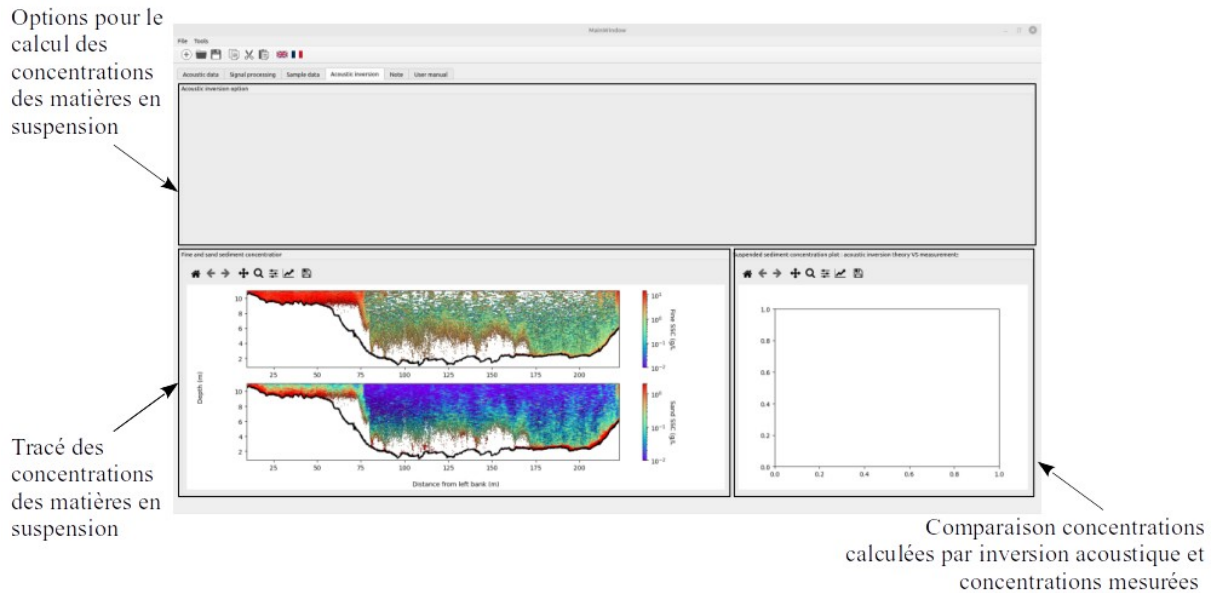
Options pour le calcul des concentrations des matières en suspension

MainWindow

File Tools

Acoustic data | Signal processing | Sample data | Acoustic inversion | Note | User manual

Acoustic inversion option

Fine and sand sediment concentration

Suspended sediment concentration plot : acoustic inversion theory VS measurement

10
8
6
4
2
25 50 75 100 125 150 175 200

$10^1$
$10^0$
$10^{-1}$
$10^{-2}$
Fine SSC (g/L

Depth (m)

10
8
6
4
2
25 50 75 100 125 150 175 200

$10^0$
$10^{-1}$
$10^{-2}$
Sand SSC (g/L

Distance from left bank (m)

1.0
0.8
0.6
0.4
0.2
0.0
0.0 0.2 0.4 0.6 0.8 1.0

Tracé des concentrations des matières en suspension

Comparaison concentrations calculées par inversion acoustique et concentrations mesurées